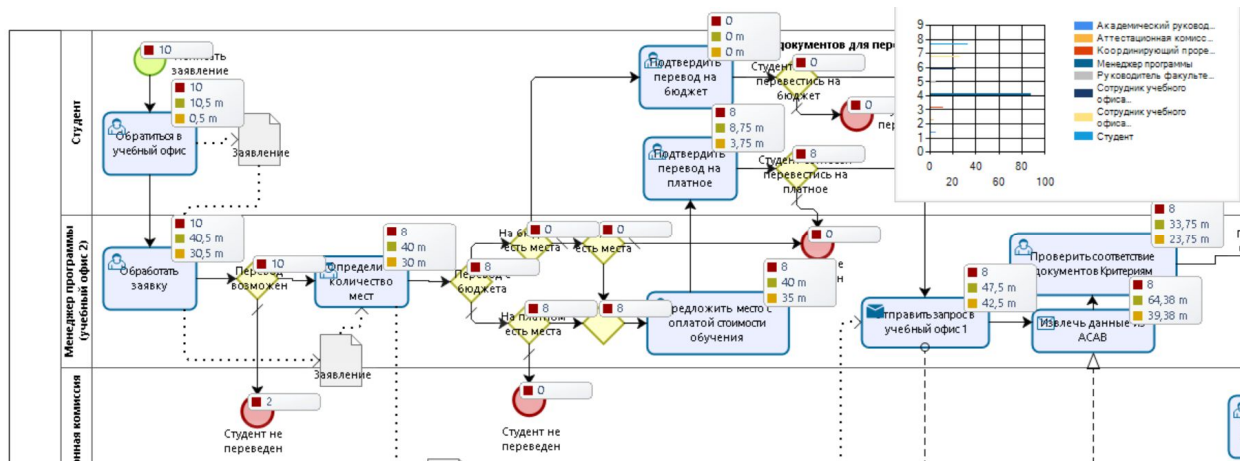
Студент

Менеджер программы (учебный офис 2)

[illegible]ная комиссия

10
Написать заявление

10
10,5 m
0,5 m
Обратиться в учебный офис

Заявление

10
40,5 m
30,5 m
Обработать заявку

10
Перевод возможен

2
Студент не переведен

8
40 m
30 m
Определить количество мест

Заявление

8
Перевод с бюджета

0
На бюджете есть места

0
есть места

8
На платном есть места

8

0
Студент не переведен

0
0 m
0 m
Подтвердить перевод на бюджет

8
8,75 m
3,75 m
Подтвердить перевод на платное

8
40 m
35 m
Предложить место с оплатой стоимости обучения

документов для пере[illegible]

0
Студент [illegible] перевелись на бюджет

0
пер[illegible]

8
Студент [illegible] перевесились на платное

0

8
47,5 m
42,5 m
Отправить запрос в учебный офис 1

8
33,75 m
23,75 m
Проверить соответствие документов Критериям

8
64,38 m
39,38 m
Извлечь данные из АСАВ

9
8
7
6
5
4
3
2
1
0
0 20 40 60 80 100

Академический руковод...
Аттестационная комисс...
Координирующий проре...
Менеджер программы
Руководитель факульте...
Сотрудник учебного офиса...
Сотрудник учебного офиса...
Студент